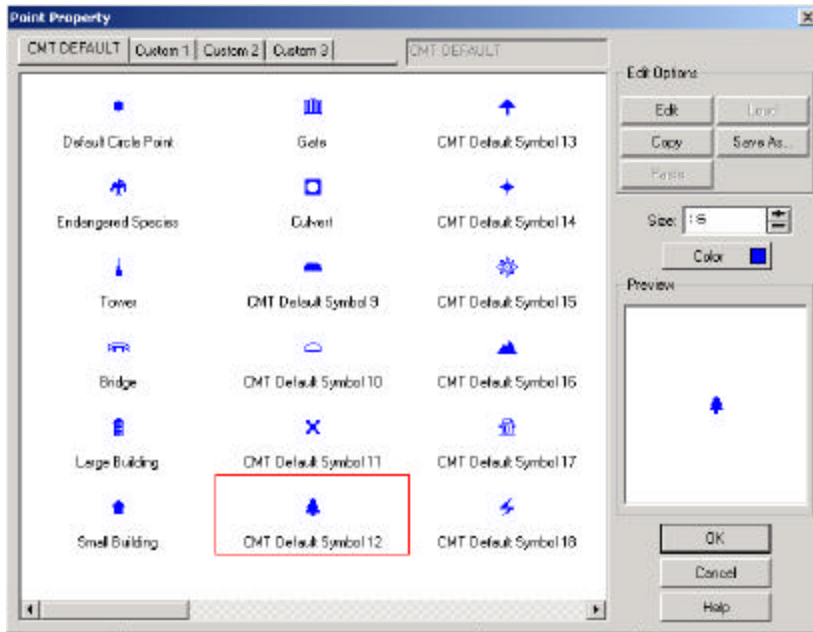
Point Property

CMT DEFAULT | Custom 1 | Custom 2 | Custom 3

CMT DEFAULT

Default Circle Point
Gate
CMT Default Symbol 13
Endangered Species
Culvert
CMT Default Symbol 14
Tower
CMT Default Symbol 9
CMT Default Symbol 15
Bridge
CMT Default Symbol 10
CMT Default Symbol 16
Large Building
CMT Default Symbol 11
CMT Default Symbol 17
Small Building
CMT Default Symbol 12
CMT Default Symbol 18

Edit Options
Edit
Load
Copy
Save As...
Paste
Size: 16
Color
Preview
OK
Cancel
Help